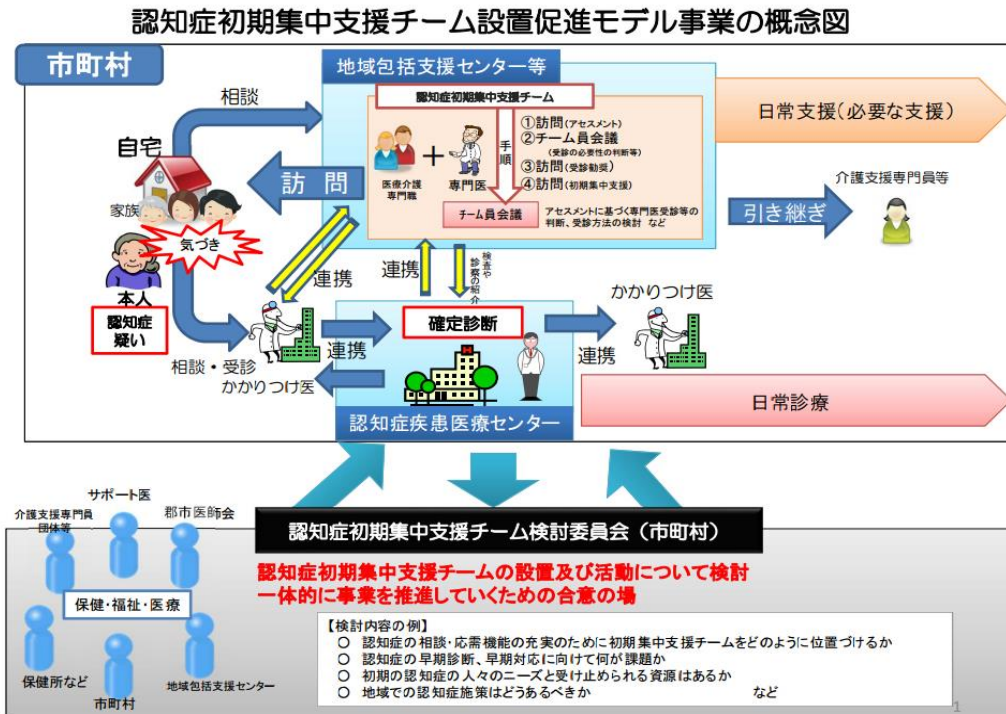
認知症初期集中支援チーム設置促進モデル事業の概念図

市町村

地域包括支援センター等

認知症初期集中支援チーム

相談

自宅

家族

気づき

本人

認知症疑い

訪問

医療介護専門職

＋

専門医

手順

①訪問（アセスメント）
②チーム員会議（受診の必要性の判断等）
③訪問（受診勧奨）
④訪問（初期集中支援）

チーム員会議

アセスメントに基づく専門医受診等の判断、受診方法の検討 など

日常支援（必要な支援）

引き継ぎ

介護支援専門員等

連携

連携

検査や診察の紹介

確定診断

かかりつけ医

連携

連携

相談・受診

かかりつけ医

認知症疾患医療センター

日常診療

介護支援専門員団体等

サポート医

郡市医師会

保健・福祉・医療

保健所など

市町村

地域包括支援センター

認知症初期集中支援チーム検討委員会（市町村）

認知症初期集中支援チームの設置及び活動について検討
一体的に事業を推進していくための合意の場

【検討内容の例】
○ 認知症の相談・応需機能の充実のために初期集中支援チームをどのように位置づけるか
○ 認知症の早期診断、早期対応に向けて何が課題か
○ 初期の認知症の人々のニーズと受け止められる資源はあるか
○ 地域での認知症施策はどうあるべきか など

1